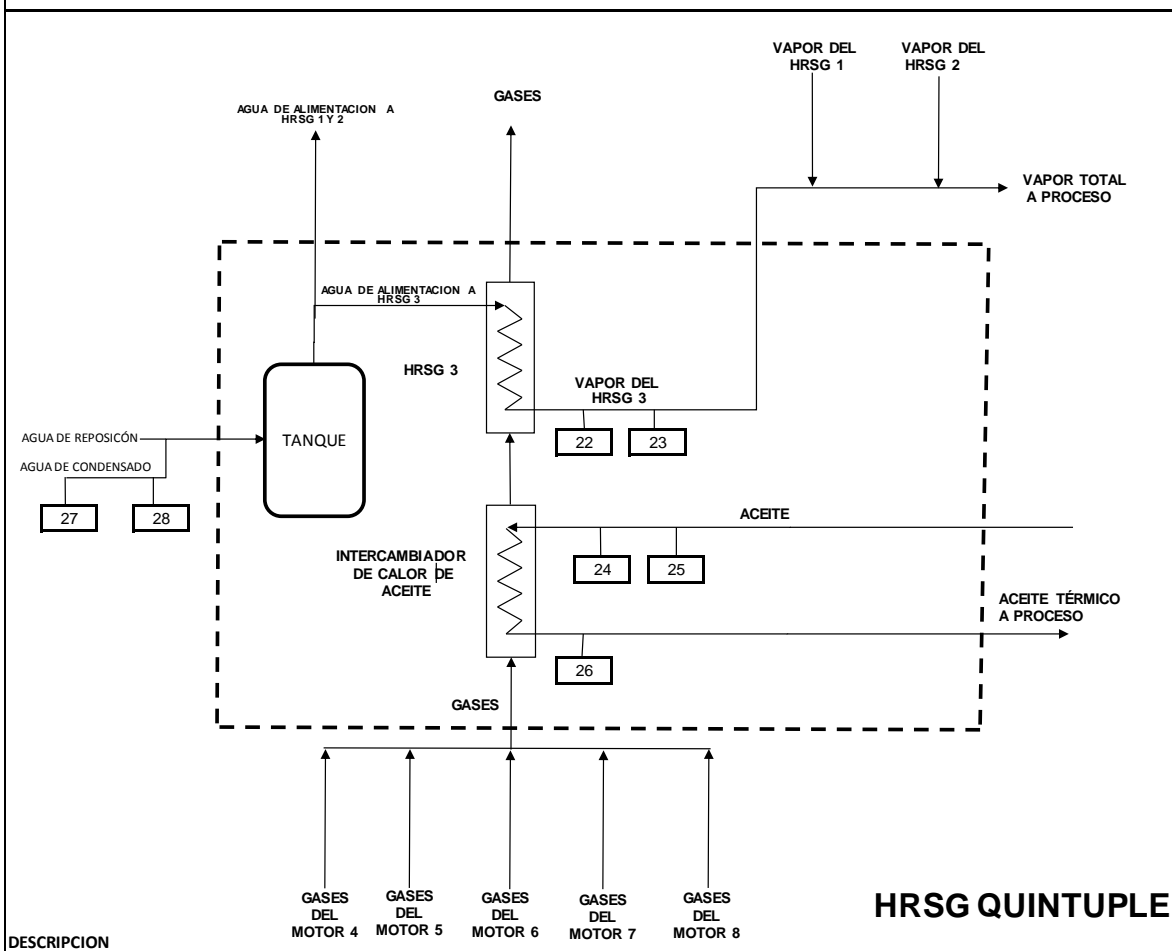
VAPOR DEL HRSG 1

VAPOR DEL HRSG 2

AGUA DE ALIMENTACION A HRSG 1 Y 2

GASES

VAPOR TOTAL A PROCESO

AGUA DE ALIMENTACION A HRSG 3

HRSG 3

VAPOR DEL HRSG 3

AGUA DE REPOSICÓN

AGUA DE CONDENSADO

TANQUE

22

23

27

28

ACEITE

INTERCAMBIADOR DE CALOR DE ACEITE

24

25

ACEITE TÉRMICO A PROCESO

26

GASES

GASES DEL MOTOR 4

GASES DEL MOTOR 5

GASES DEL MOTOR 6

GASES DEL MOTOR 7

GASES DEL MOTOR 8

HRSG QUINTUPLE

DESCRIPCION